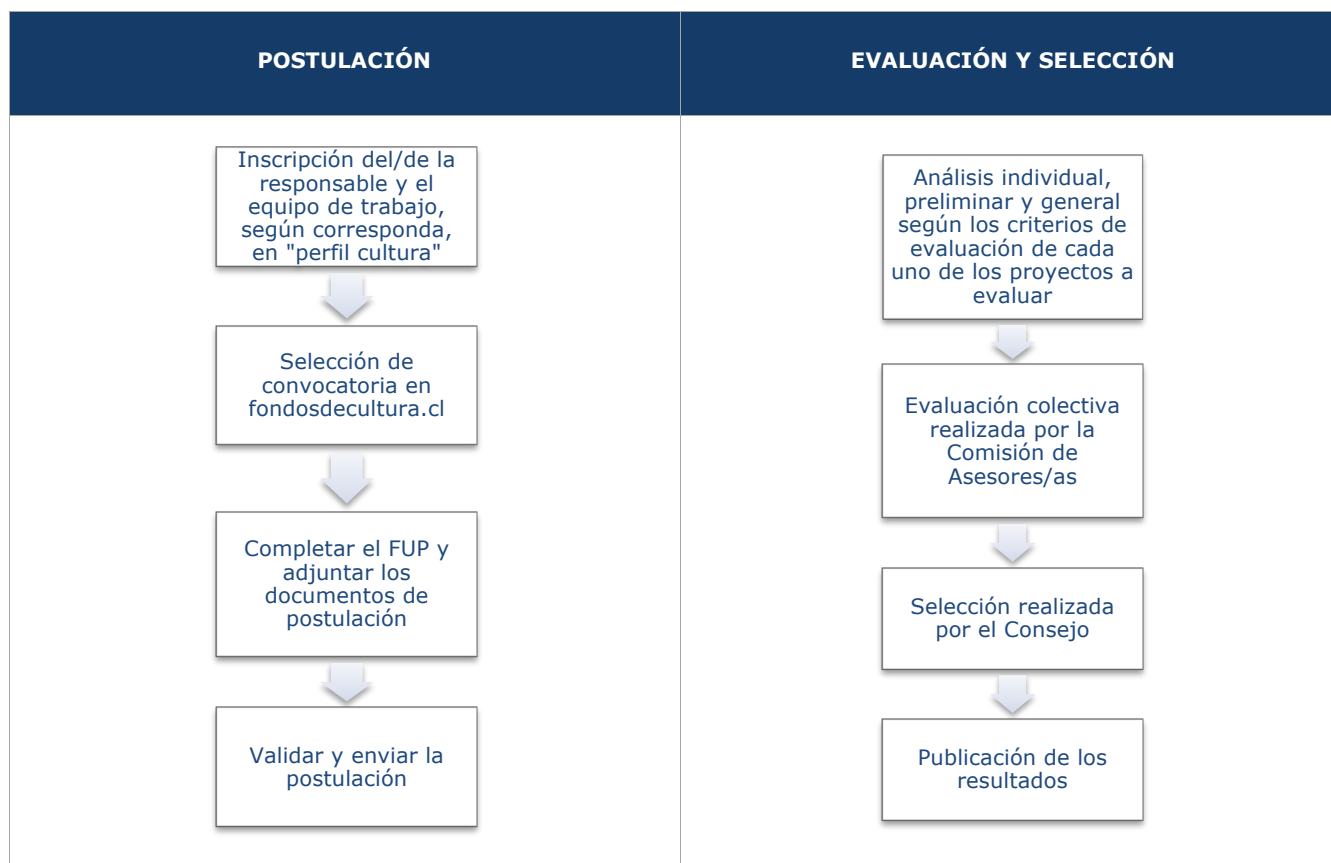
POSTULACIÓN

Inscripción del/de la responsable y el equipo de trabajo, según corresponda, en "perfil cultura"

Selección de convocatoria en fondosdecultura.cl

Completar el FUP y adjuntar los documentos de postulación

Validar y enviar la postulación

EVALUACIÓN Y SELECCIÓN

Análisis individual, preliminar y general según los criterios de evaluación de cada uno de los proyectos a evaluar

Evaluación colectiva realizada por la Comisión de Asesores/as

Selección realizada por el Consejo

Publicación de los resultados